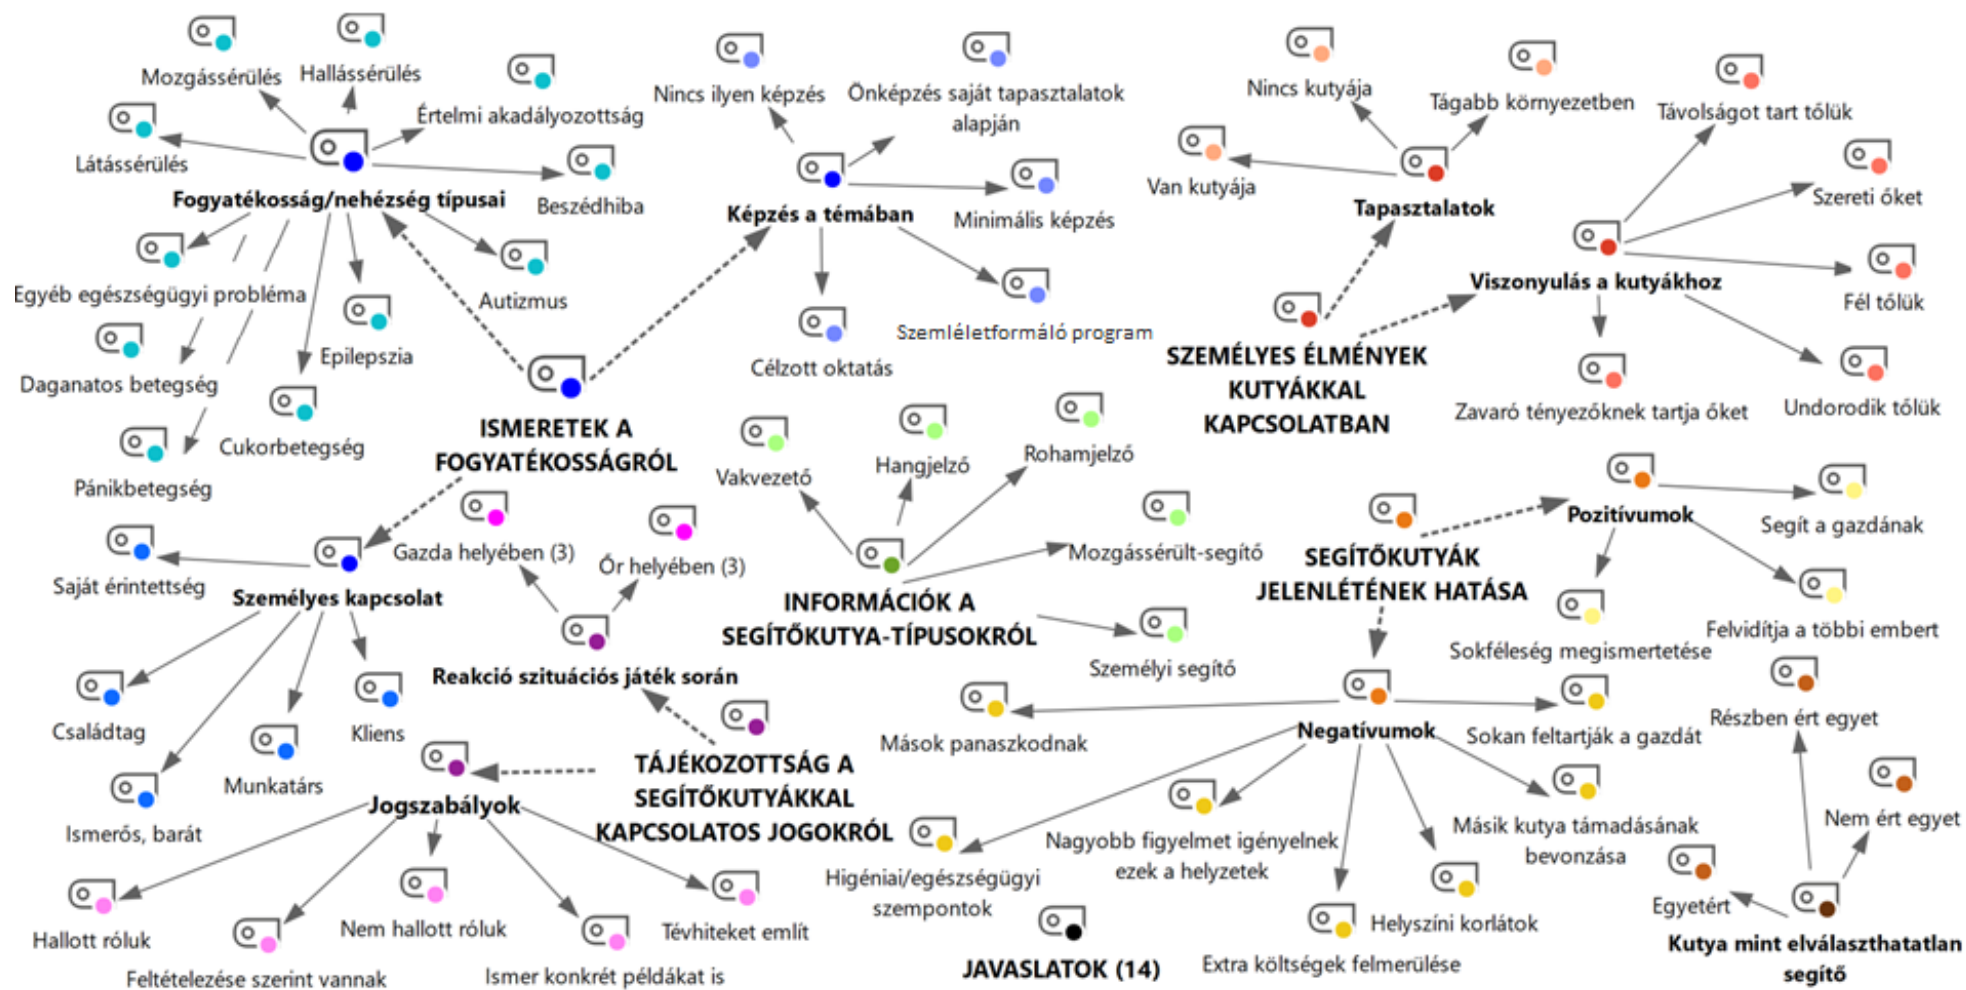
Mozgássérülés
Hallássérülés
Értelmi akadályozottság
Látássérülés
Fogyatékosság/nehézség típusai
Beszédhiba
Egyéb egészségügyi probléma
Autizmus
Daganatos betegség
Epilepszia
Cukorbetegség
Pánikbetegség
ISMERETEK A FOGYATÉKOSSÁGRÓL
Nincs ilyen képzés
Önképzés saját tapasztalatok alapján
Képzés a témában
Minimális képzés
Célzott oktatás
Szemléletformáló program
Nincs kutyája
Tágabb környezetben
Távolságot tart tőlük
Van kutyája
Tapasztalatok
Szereti őket
Viszonyulás a kutyákhoz
Fél tőlük
SZEMÉLYES ÉLMÉNYEK KUTYÁKKAL KAPCSOLATBAN
Zavaró tényezőknek tartja őket
Undorodik tőlük
Vakvezető
Hangjelző
Rohamjelző
Mozgássérült-segítő
INFORMÁCIÓK A SEGÍTŐKUTYA-TÍPUSOKRÓL
Személyi segítő
Saját érintettség
Személyes kapcsolat
Gazda helyében (3)
Őr helyében (3)
Reakció szituációs játék során
Családtag
Kliens
Munkatárs
Ismerős, barát
Jogszabályok
TÁJÉKOZOTTSÁG A SEGÍTŐKUTYÁKKAL KAPCSOLATOS JOGOKRÓL
Hallott róluk
Feltételezése szerint vannak
Nem hallott róluk
Ismer konkrét példákat is
Tévhiteket említ
Pozitívumok
Segít a gazdának
SEGÍTŐKUTYÁK JELENLÉTÉNEK HATÁSA
Sokféleség megismertetése
Felvidítja a többi embert
Negatívumok
Mások panaszkodnak
Sokan feltartják a gazdát
Részben ért egyet
Nagyobb figyelmet igényelnek ezek a helyzetek
Másik kutya támadásának bevonzása
Nem ért egyet
Higéniai/egészségügyi szempontok
Helyszíni korlátok
Egyetért
JAVASLATOK (14)
Extra költségek felmerülése
Kutya mint elválaszthatatlan segítő